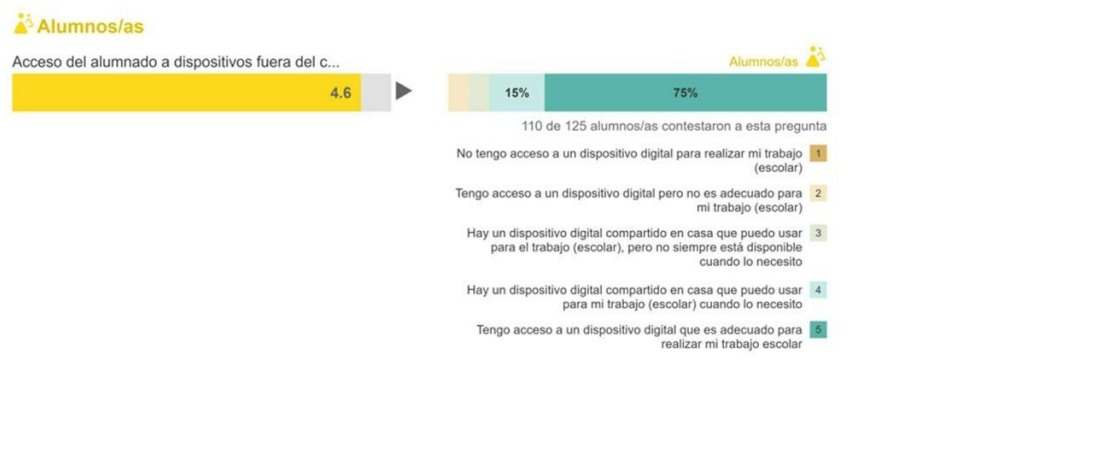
Alumnos/as

Acceso del alumnado a dispositivos fuera del c...

4.6

Alumnos/as

15%

75%

110 de 125 alumnos/as contestaron a esta pregunta

No tengo acceso a un dispositivo digital para realizar mi trabajo (escolar) 1

Tengo acceso a un dispositivo digital pero no es adecuado para mi trabajo (escolar) 2

Hay un dispositivo digital compartido en casa que puedo usar para el trabajo (escolar), pero no siempre está disponible cuando lo necesito 3

Hay un dispositivo digital compartido en casa que puedo usar para mi trabajo (escolar) cuando lo necesito 4

Tengo acceso a un dispositivo digital que es adecuado para realizar mi trabajo escolar 5